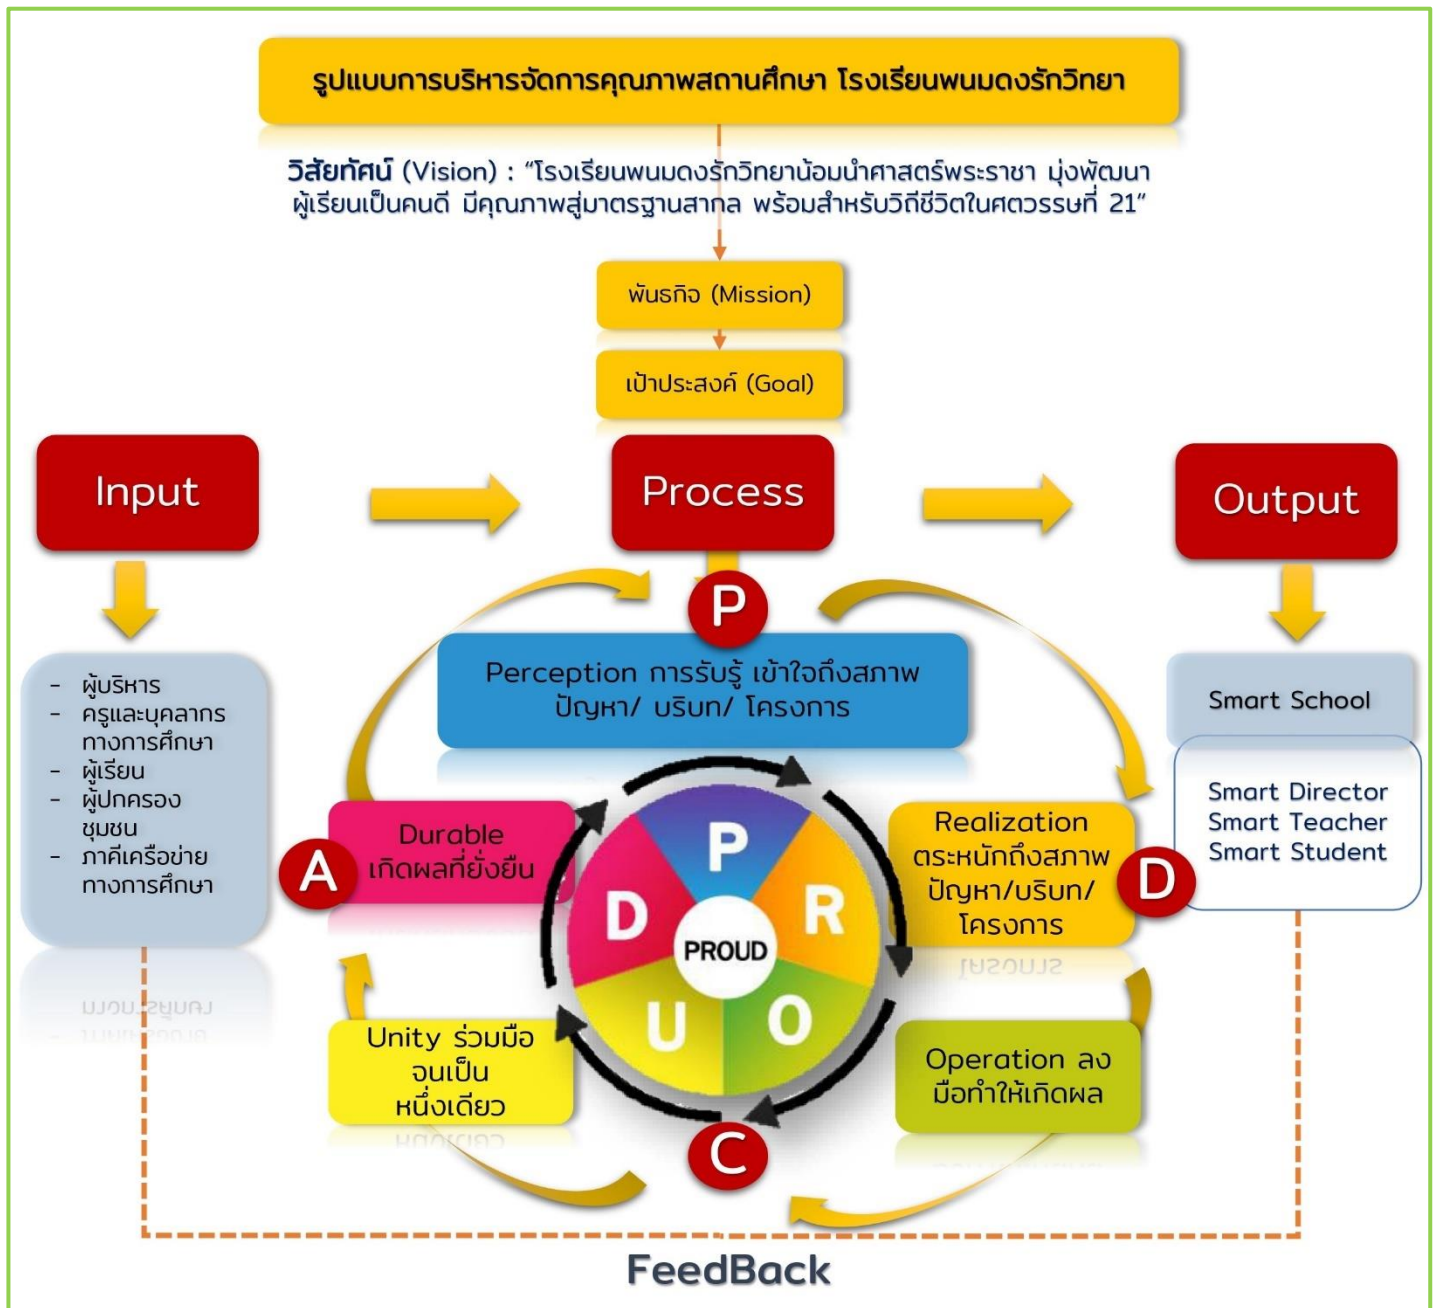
รูปแบบการบริหารจัดการคุณภาพสถานศึกษา โรงเรียนพนมดงรักวิทยา

วิสัยทัศน์ (Vision) : "โรงเรียนพนมดงรักวิทยาน้อมนำศาสตร์พระราชา มุ่งพัฒนาผู้เรียนเป็นคนดี มีคุณภาพสู่มาตรฐานสากล พร้อมสำหรับวิถีชีวิตในศตวรรษที่ 21"

พันธกิจ (Mission)

เป้าประสงค์ (Goal)

Input

Process

Output

- ผู้บริหาร
- ครูและบุคลากรทางการศึกษา
- ผู้เรียน
- ผู้ปกครอง ชุมชน
- ภาคีเครือข่ายทางการศึกษา

P

Perception การรับรู้ เข้าใจถึงสภาพ ปัญหา/ บริบท/ โครงการ

Smart School

Smart Director
Smart Teacher
Smart Student

A

Durable เกิดผลที่ยั่งยืน

P R O U D

PROUD

Realization ตระหนักถึงสภาพ ปัญหา/บริบท/ โครงการ

D

Unity ร่วมมือ จนเป็น หนึ่งเดียว

Operation ลงมือทำให้เกิดผล

C

FeedBack